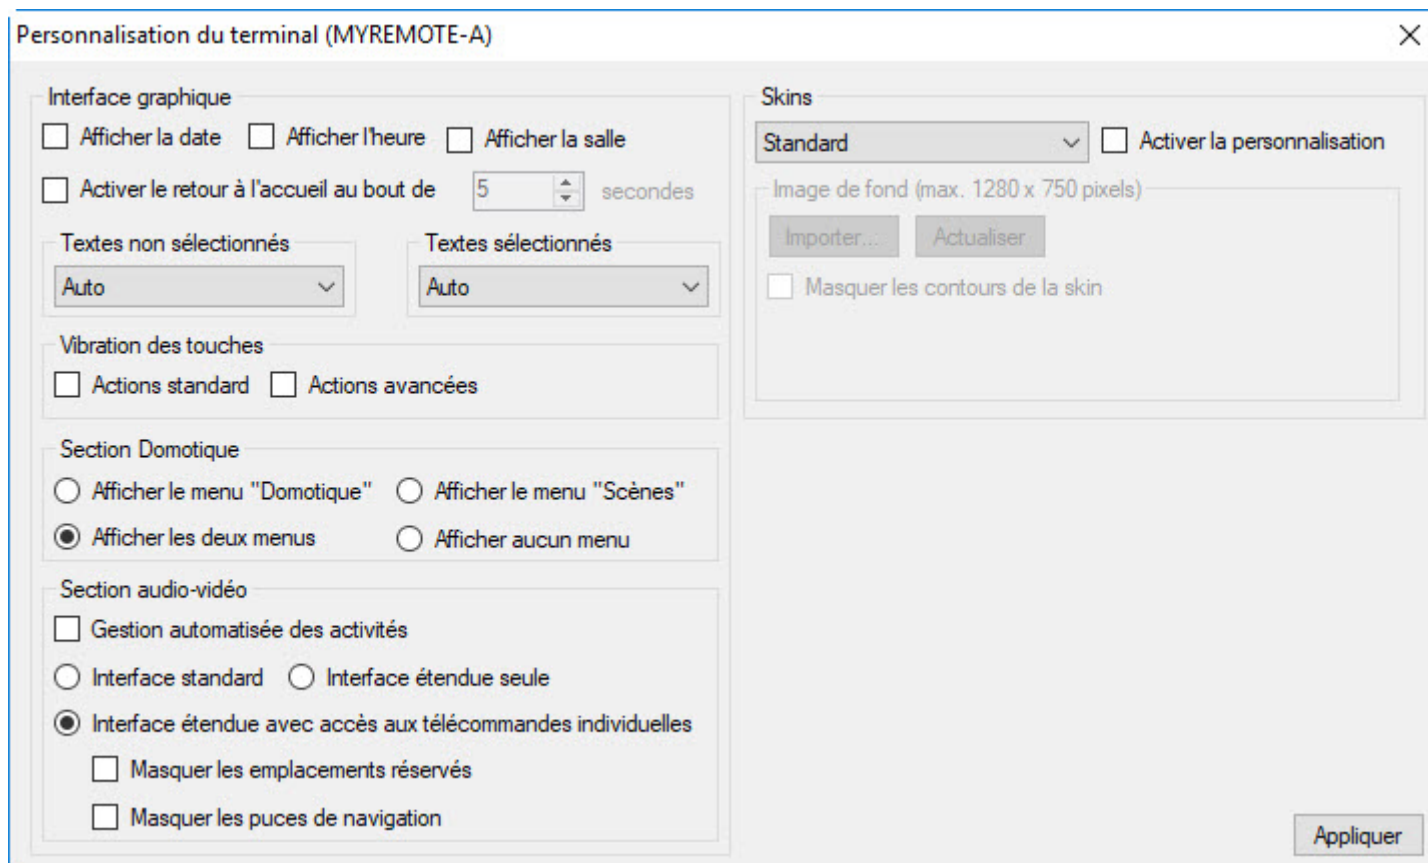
Personnalisation du terminal (MYREMOTE-A)

×

Interface graphique

Afficher la date
Afficher l'heure
Afficher la salle

Activer le retour à l'accueil au bout de 5 secondes

Textes non sélectionnés
Auto

Textes sélectionnés
Auto

Vibration des touches

Actions standard
Actions avancées

Section Domotique

Afficher le menu "Domotique"
Afficher le menu "Scènes"
Afficher les deux menus
Afficher aucun menu

Section audio-vidéo

Gestion automatisée des activités
Interface standard
Interface étendue seule
Interface étendue avec accès aux télécommandes individuelles
Masquer les emplacements réservés
Masquer les puces de navigation

Skins

Standard
Activer la personnalisation

Image de fond (max. 1280 x 750 pixels)

Importer...
Actualiser

Masquer les contours de la skin

Appliquer